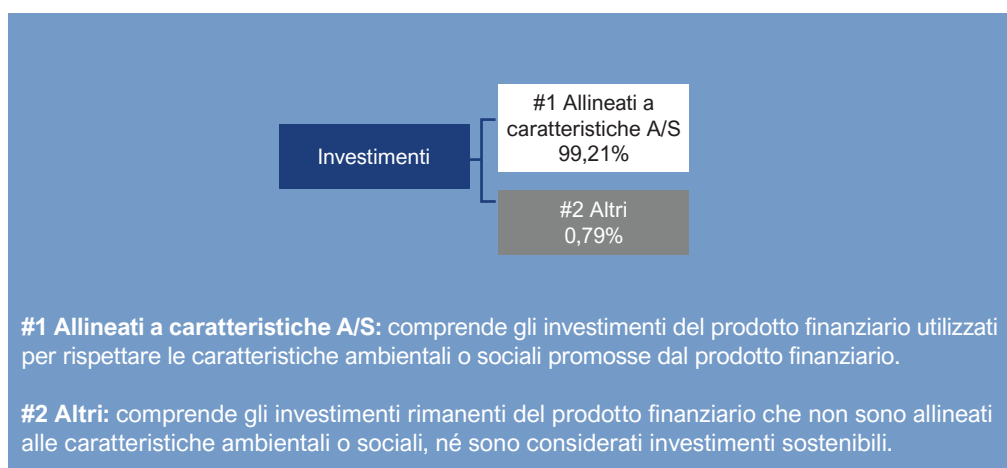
Investimenti

#1 Allineati a caratteristiche A/S
99,21%

#2 Altri
0,79%

**#1 Allineati a caratteristiche A/S:** comprende gli investimenti del prodotto finanziario utilizzati per rispettare le caratteristiche ambientali o sociali promosse dal prodotto finanziario.

**#2 Altri:** comprende gli investimenti rimanenti del prodotto finanziario che non sono allineati alle caratteristiche ambientali o sociali, né sono considerati investimenti sostenibili.